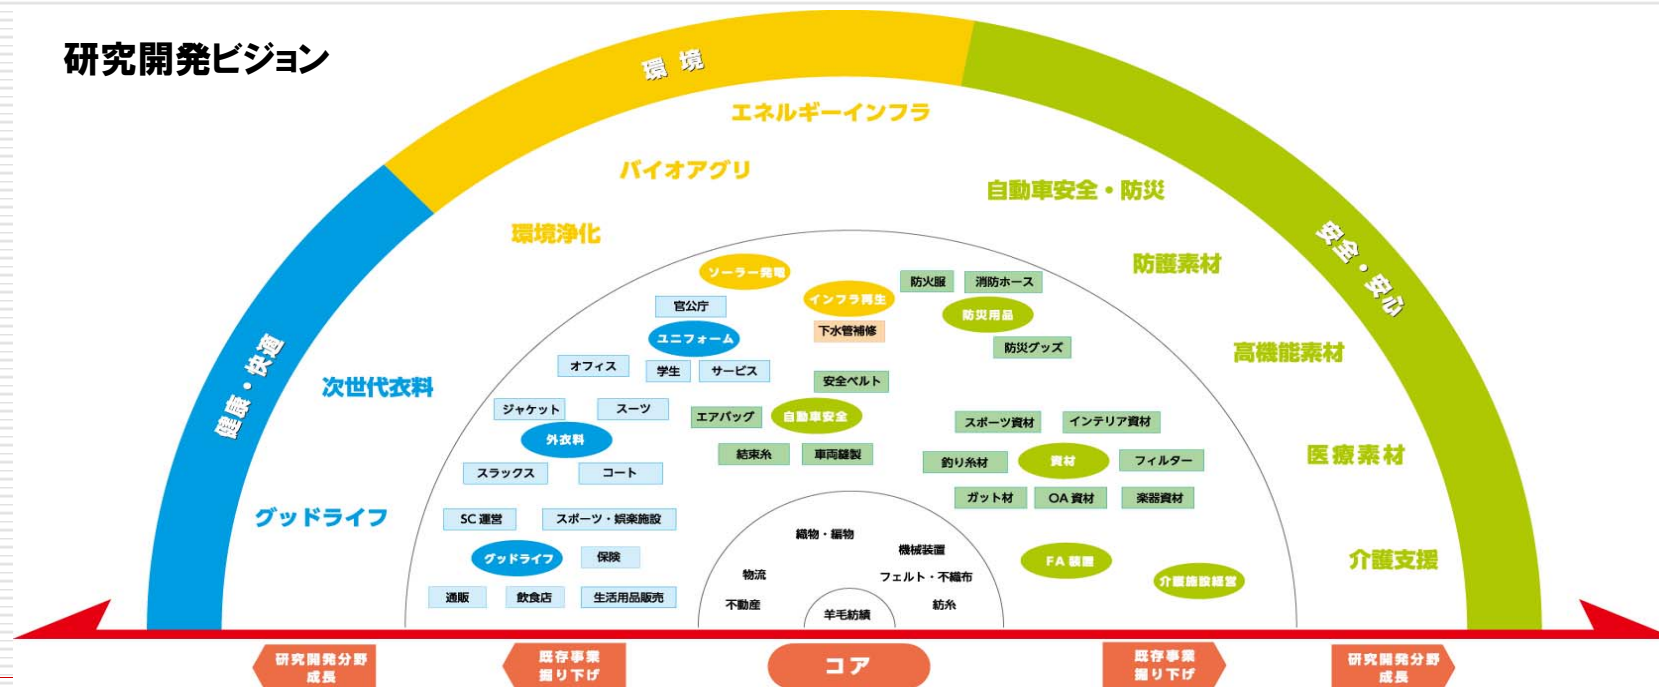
研究開発ビジョン

健康・快適

環境

安全・安心

エネルギーインフラ

バイオアグリ

自動車安全・防災

環境浄化

防護素材

次世代衣料

高機能素材

医療素材

グッドライフ

介護支援

ソーラー発電

インフラ再生

防火服

消防ホース

官公庁

下水管補修

防災用品

ユニフォーム

防災グッズ

オフィス

学生

サービス

安全ベルト

ジャケット

スーツ

エアバッグ

自動車安全

スポーツ資材

インテリア資材

外衣料

結束糸

車両縫製

釣り糸材

資材

フィルター

スラックス

コート

ガット材

OA 資材

楽器資材

SC 運営

スポーツ・娯楽施設

織物・編物

機械装置

FA 機器

グッドライフ

保険

物流

フェルト・不織布

介護施設経営

通販

飲食店

生活用品販売

不動産

羊毛紡績

紡糸

研究開発分野成長

既存事業掘り下げ

コア

既存事業掘り下げ

研究開発分野成長